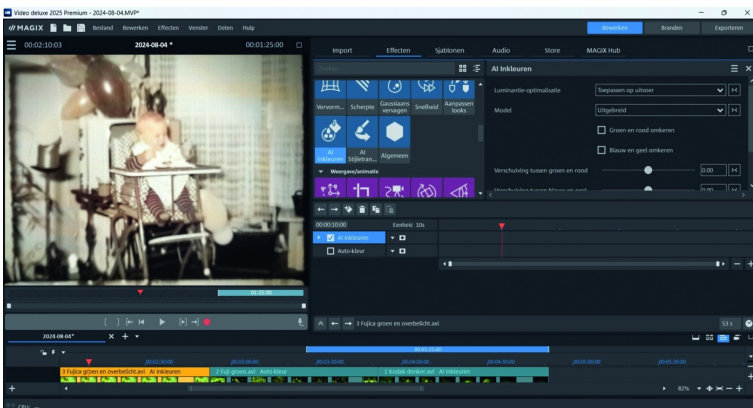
Video deluxe 2025 Premium - 2024-08-04.MVP*

MAGIX Bestand Bewerken Effecten Venster Delen Help

Bewerken Branden Exporteren

00:02:10:03 2024-08-04 * 00:01:25:00

Import Effecten Sjablonen Audio Store MAGIX Hub

Vervorm... Scherpte Gaussiaans vervagen Snelheid Aanpassen tools

AI Inkleuren AI Stijlotran... Algemeen

Weergave/animatie

AI Inkleuren

Luminantie-optimalisatie Toepassen op uitvoer

Model Uitgebreid

Groen en rood omkeren

Blauw en geel omkeren

Verschuiving tussen groen en rood 0.00

00:00:10:00 Eenheid 10s

AI Inkleuren

Auto-kleur

3 Fujica groen en overbelicht.avl

53 s

2024-08-04*

3 Fujica groen en overbelicht.avl AI Inkleuren

2 Fuji groen.avl Auto-kleur

1 Kodak donker.avl AI Inkleuren

82%